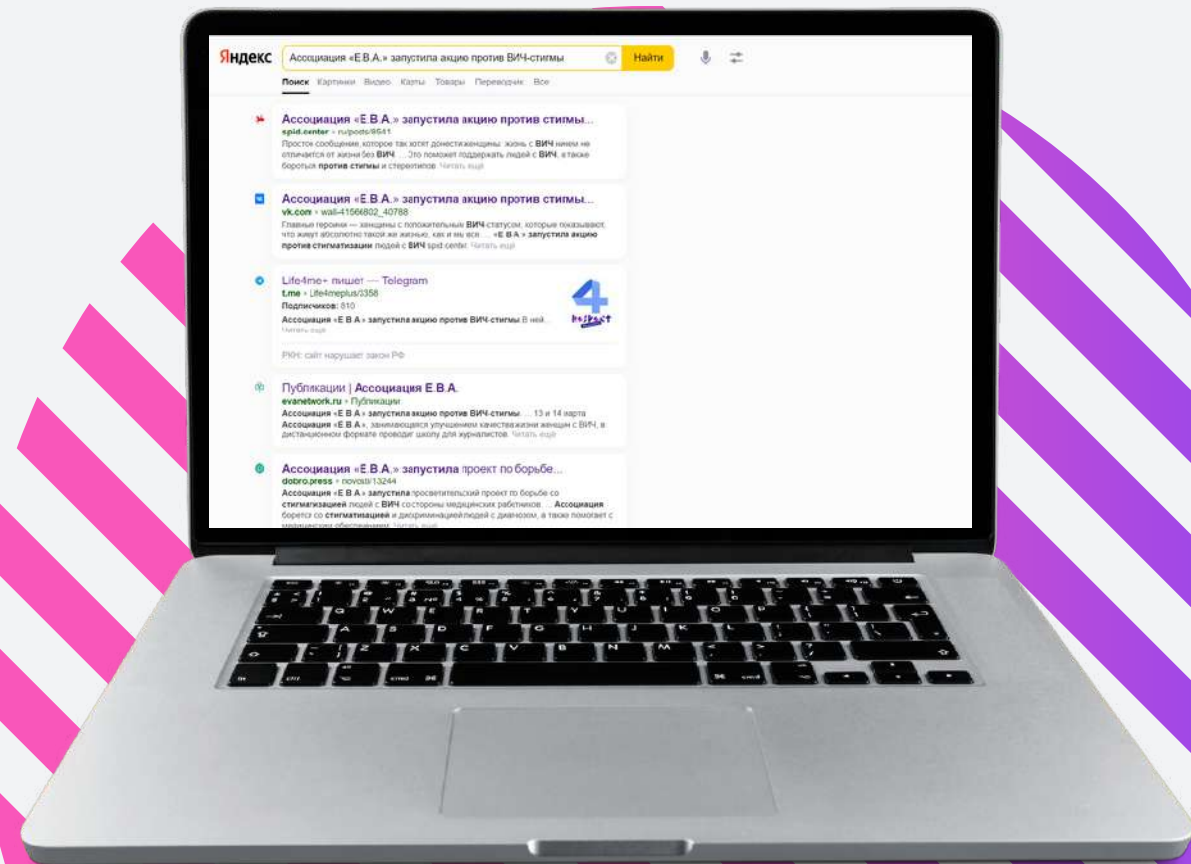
Яндекс Ассоциация «Е.В.А.» запустила акцию против ВИЧ-стигмы Найти

Поиск Картинки Видео Карты Товары Переводчик Все

Ассоциация «Е.В.А.» запустила акцию против стигмы...
spid.center › ru/posts/9541
Простое сообщение, которое так хотят донести женщины: жизнь с ВИЧ ничем не отличается от жизни без ВИЧ. ... Это поможет поддержать людей с ВИЧ, а также бороться против стигмы и стереотипов. Читать ещё

Ассоциация «Е.В.А.» запустила акцию против стигмы...
vk.com › wall-41566802_40788
Главные героини — женщины с положительным ВИЧ статусом, которые показывают, что живут абсолютно такой же жизнью, как и мы все. ... «Е.В.А.» запустила акцию против стигматизации людей с ВИЧ spid.center. Читать ещё

Life4me+ пишет — Telegram
t.me › Life4meplus/3358
Подписчиков: 810
Ассоциация «Е.В.А.» запустила акцию против ВИЧ-стигмы В ней...
Читать ещё

4 respect

РКН: сайт нарушает закон РФ

Публикации | Ассоциация Е.В.А.
evanetwork.ru › Публикации
Ассоциация «Е.В.А.» запустила акцию против ВИЧ-стигмы. ... 13 и 14 марта Ассоциация «Е.В.А.», занимающаяся улучшением качества жизни женщин с ВИЧ, в дистанционном формате проводит школу для журналистов. Читать ещё

Ассоциация «Е.В.А.» запустила проект по борьбе...
dobro.press › novosti/13244
Ассоциация «Е.В.А.» запустила просветительский проект по борьбе со стигматизацией людей с ВИЧ со стороны медицинских работников. ... Ассоциация борется со стигматизацией и дискриминацией людей с диагнозом, а также помогает с медицинским обеспечением. Читать ещё